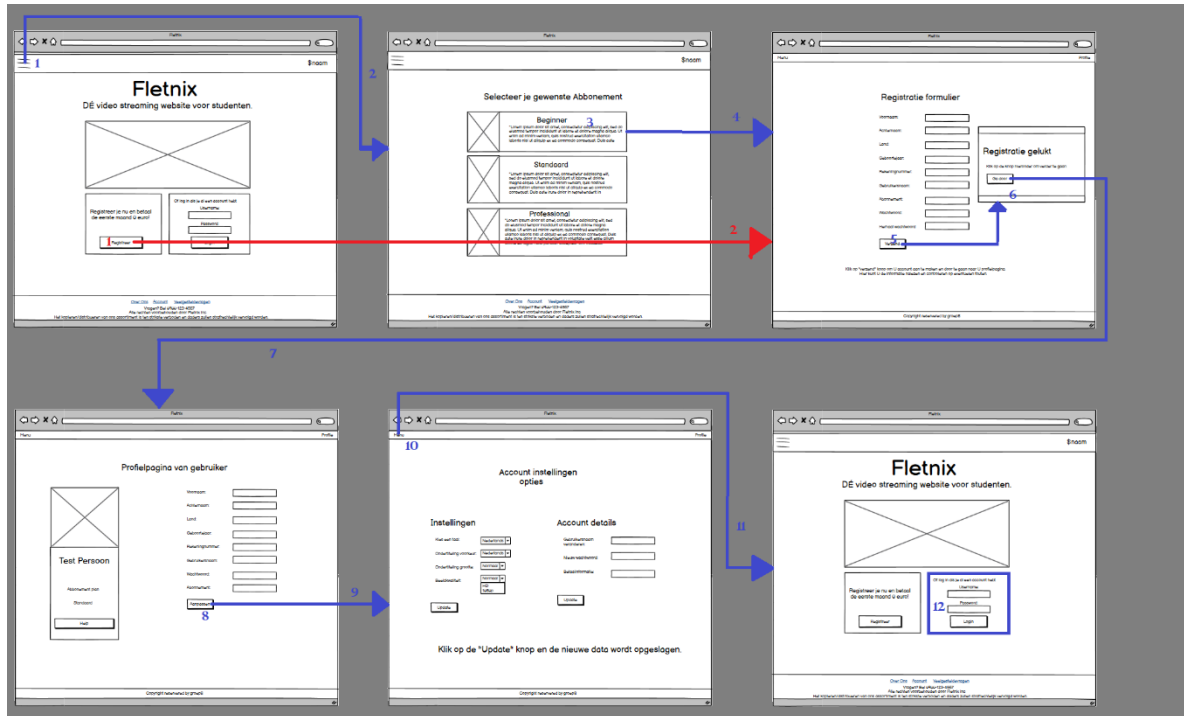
Fletnix

1

$naam

Fletnix

DÉ video streaming website voor studenten.

Registreer je nu en betaal de eerste maand U eurol

Registreer

Of log in als je al een account hebt

Username

Password

Login

Over Ons Account Veelgestelde vragen

2

Fletnix

$naam

Selecteer je gewenste Abbonement

Beginner

3

Standaard

Professional

Over Ons Account Veelgestelde vragen

4

2

Fletnix

Menu

Profile

Registratie formulier

Registratie gelukt

6

5

Copyright helemaal bij groep8

7

Fletnix

Menu

Profile

Profielpagina van gebruiker

Test Persoon

8

Copyright helemaal bij groep8

9

Fletnix

10

Profile

Account instellingen opties

Instellingen

Account details

Update

Update

Klik op de "Update" knop en de nieuwe data wordt opgeslagen.

Copyright helemaal bij groep8

11

Fletnix

$naam

Fletnix

DÉ video streaming website voor studenten.

Registreer je nu en betaal de eerste maand U euro!

Registreer

Of log in als je al een account hebt

Username

Password

Login

12

Over Ons Account Veelgestelde vragen